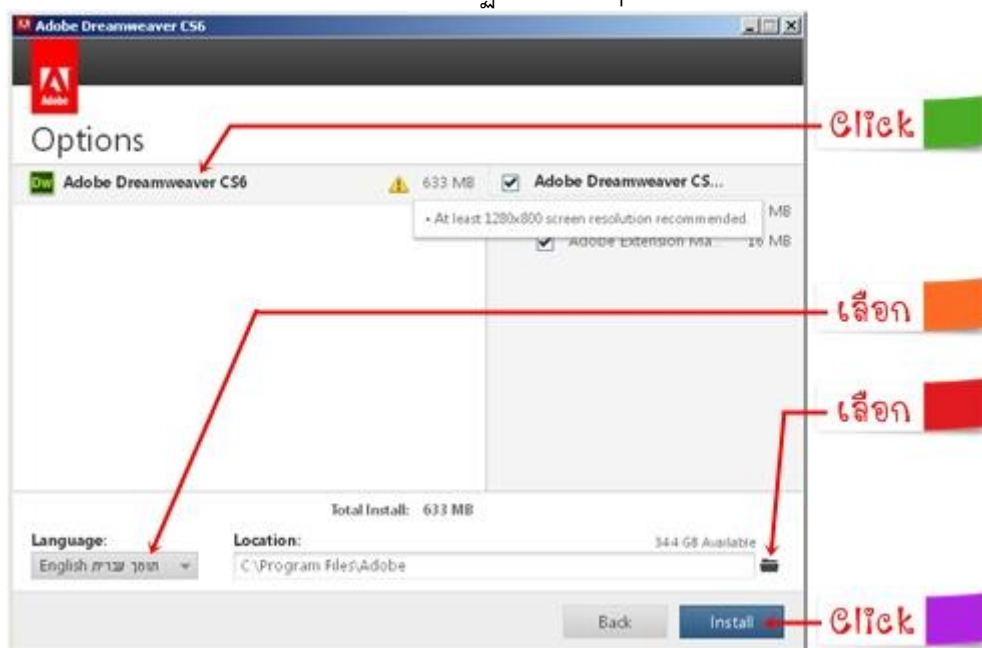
Adobe Dreamweaver CS6

Adobe

Options

Dw Adobe Dreamweaver CS6

633 MB

Adobe Dreamweaver CS...

• At least 1280x800 screen resolution recommended.

MB

Adobe Extension Ma... 16 MB

Click

เลือก

เลือก

Total Install: 633 MB

Language:

English תומך עברית

Location:

344 GB Available

C:\Program Files\Adobe

Back

Install

Click